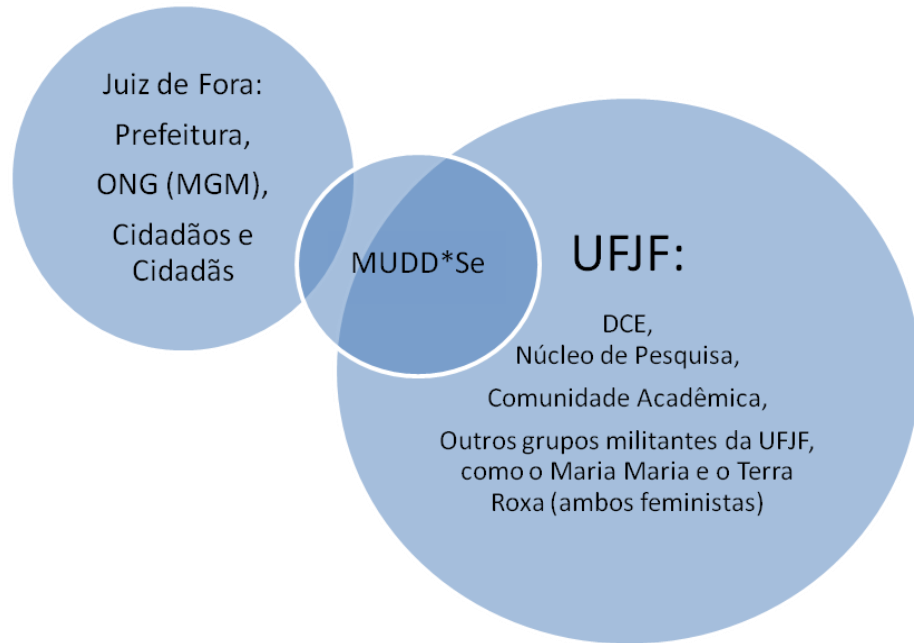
Juiz de Fora:
Prefeitura,
ONG (MGM),
Cidadãos e Cidadãs

MUDD*Se

UFJF:

DCE,
Núcleo de Pesquisa,
Comunidade Acadêmica,
Outros grupos militantes da UFJF, como o Maria Maria e o Terra Roxa (ambos feministas)